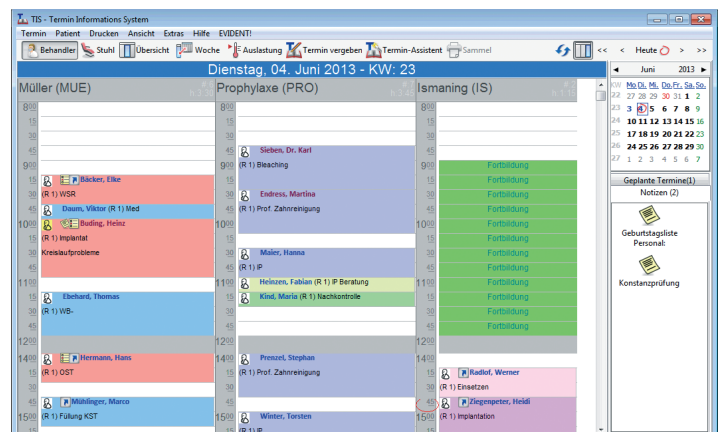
TIS - Termin Informations System

Termin Patient Drucken Ansicht Extras Hilfe EVIDENT!

Behandler Stuhl Übersicht Woche Auslastung Termin vergeben Termin-Assistent Sammel << < Heute > >>

Dienstag, 04. Juni 2013 - KW: 23

Müller (MUE)

8 00 15 30 45 9 00 15 Bäcker, Elke (R 1) WSR 30 45 Daum, Viktor (R 1) Med 10 00 Buding, Heinz (R 1) Implantat Kreislaufprobleme 15 30 45 11 00 15 30 Ebehard, Thomas (R 1) WB- 45 12 00 14 00 Hermann, Hans (R 1) OST 15 30 45 Mühlinger, Marco (R 1) Füllung KST 15 00

Prophylaxe (PRO)

8 00 15 30 45 Sieben, Dr. Karl 9 00 (R 1) Bleaching 15 30 Endress, Martina (R 1) Prof. Zahnreinigung 45 10 00 15 30 Maier, Hanna (R 1) IP 45 11 00 Heinzen, Fabian (R 1) IP Beratung 15 Kind, Maria (R 1) Nachkontrolle 30 45 12 00 14 00 Prenzel, Stephan (R 1) Prof. Zahnreinigung 15 30 45 15 00 Winter, Torsten (R 1) IP

Ismaning (IS)

8 00 15 30 45 9 00 Fortbildung 15 Fortbildung 30 Fortbildung 45 Fortbildung 10 00 Fortbildung 15 Fortbildung 30 Fortbildung 45 Fortbildung 11 00 Fortbildung 15 Fortbildung 30 Fortbildung 45 Fortbildung 12 00 14 00 15 Radlof, Werner (R 1) Einsetzen 30 45 Ziegenpeter, Heidi (R 1) Implantation 15 00

Juni 2013

| KW | Mo | Di. | Mi. | Do. | Fr. | Sa. | So. |
|---|---|---|---|---|---|---|---|
| 22 | 27 | 28 | 29 | 30 | 31 | 1 | 2 |
| 23 | 3 | 4 | 5 | 6 | 7 | 8 | 9 |
| 24 | 10 | 11 | 12 | 13 | 14 | 15 | 16 |
| 25 | 17 | 18 | 19 | 20 | 21 | 22 | 23 |
| 26 | 24 | 25 | 26 | 27 | 28 | 29 | 30 |
| 27 | 1 | 2 | 3 | 4 | 5 | 6 | 7 |

Geplante Termine(1)
Notizen (2)

Geburtstagsliste Personal:

Konstanzprüfung